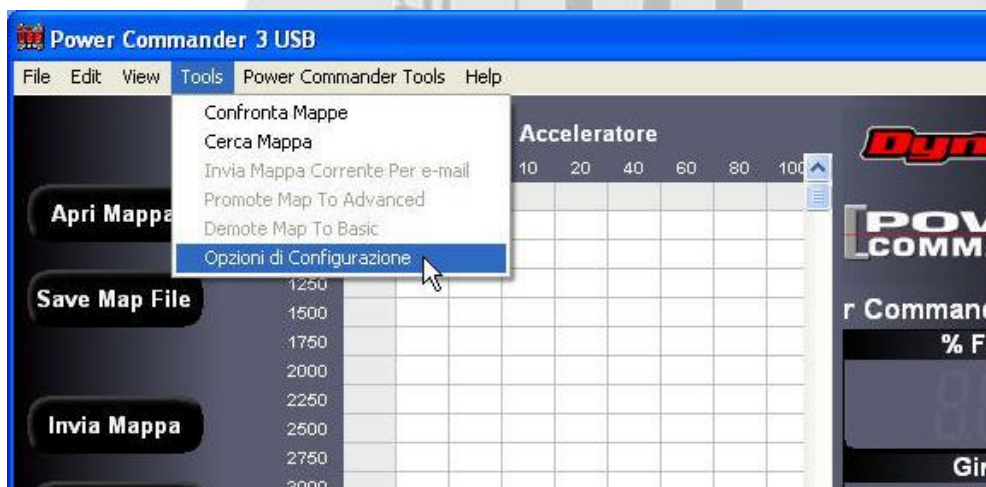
Power Commander 3 USB

File Edit View Tools Power Commander Tools Help

Confronta Mappe
Cerca Mappa
Invia Mappa Corrente Per e-mail
Promote Map To Advanced
Demote Map To Basic
Opzioni di Configurazione

Acceleratore
10 20 40 60 80 100

Apri Mappa

Save Map File

Invia Mappa

1250
1500
1750
2000
2250
2500
2750

Dyn

POW
COMM

r Comman
% F

Gir